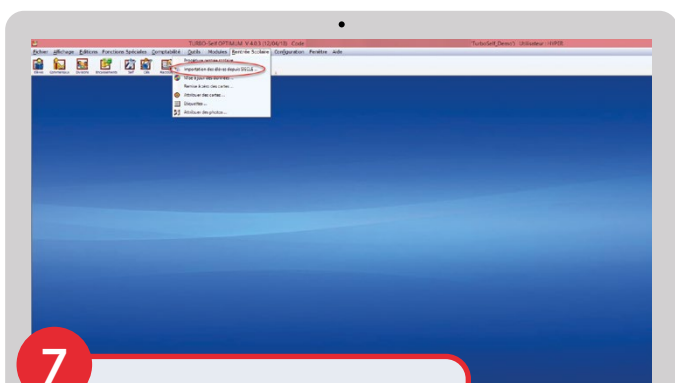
TURBO-Self OPTIMUM V 4.0.1 (12/04/18) Code :
TurboSelf_Demo\ Utilisateur : HYPER

Fichier Affichage Éditions Fonctions Spéciales Comptabilité Outils Modules Rentrée Scolaire Configuration Fenêtre Aide

Élèves Commensaux Accueil Encaissements Self Cde Rentrée

Procédure rentrée scolaire
Importation des élèves depuis SIECLE
Mise à jour des données ...
Remise à zéro des cartes ...
Attribuer des cartes ...
Découvertes ...
Attribuer des photos ...

7